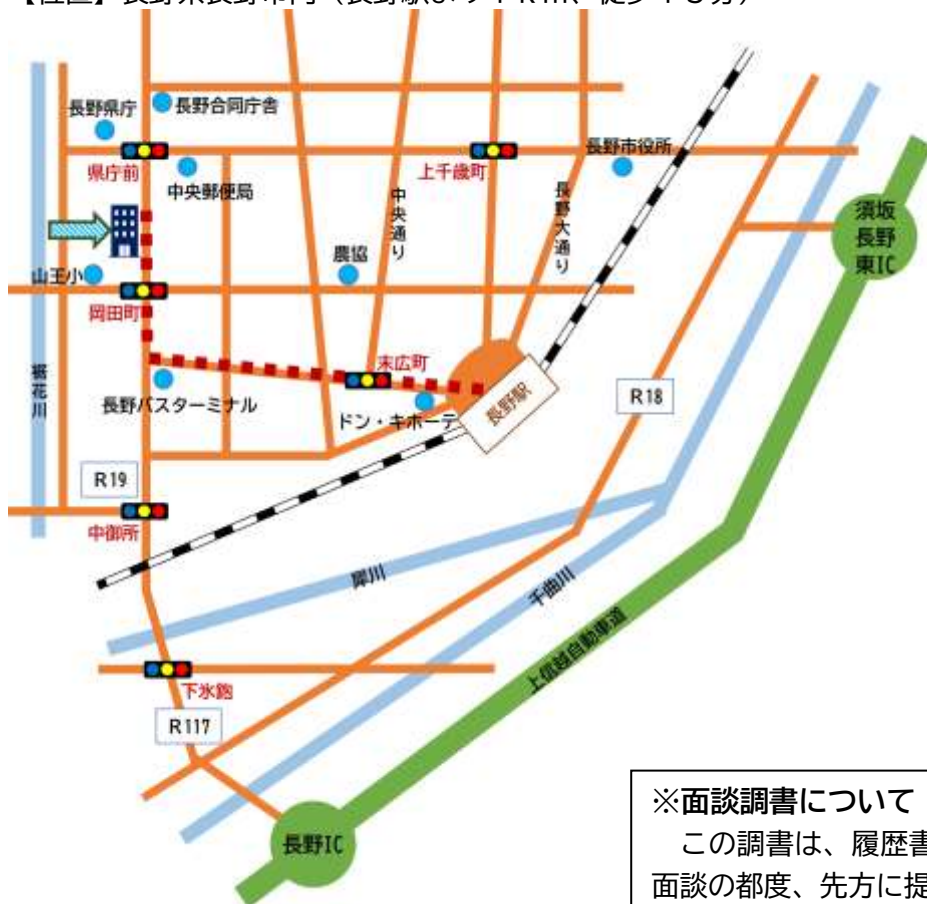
【住所】長野県長野市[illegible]（長野駅より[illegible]、徒歩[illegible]分）

長野県庁
長野合同庁舎
県庁前
中央郵便局
上千歳町
長野市役所
中央通り
長野大通り
須坂長野東IC
農協
山王小
岡田町
末広町
裾花川
長野バスターミナル
ドン・キホーテ
長野駅
R18
R19
中御所
犀川
千曲川
上信越自動車道
下氷鉋
R117
長野IC

※面談調書について
この調書は、履歴書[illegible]
面談の都度、先方に提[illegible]